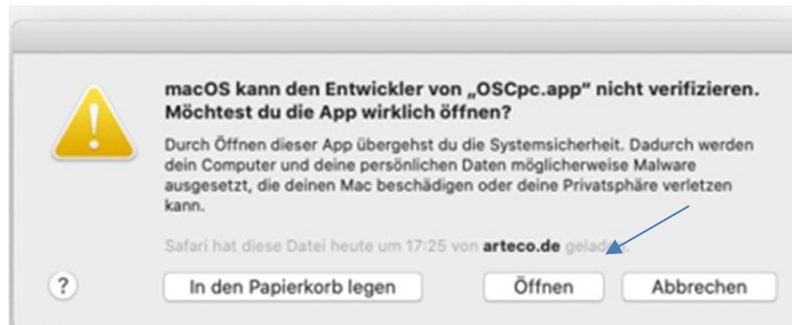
macOS kann den Entwickler von „OSCpc.app" nicht verifizieren. Möchtest du die App wirklich öffnen?

Durch Öffnen dieser App übergehst du die Systemsicherheit. Dadurch werden dein Computer und deine persönlichen Daten möglicherweise Malware ausgesetzt, die deinen Mac beschädigen oder deine Privatsphäre verletzen kann.

Safari hat diese Datei heute um 17:25 von arteco.de gela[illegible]

?

In den Papierkorb legen

Öffnen

Abbrechen